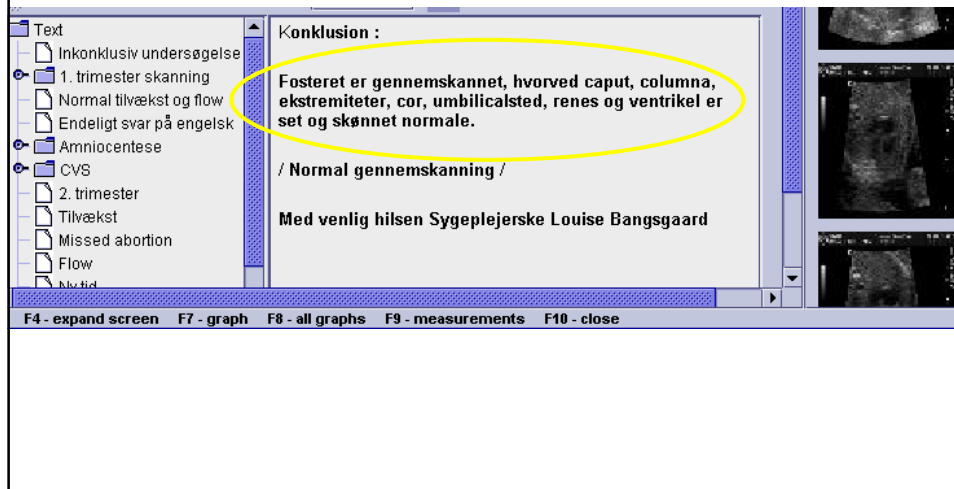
Text
Inkonklusiv undersøgelse
1. trimester skanning
Normal tilvækst og flow
Endeligt svar på engelsk
Amniocentese
CVS
2. trimester
Tilvækst
Missed abortion
Flow
Ny tid

Konklusion :

Fosteret er gennemskannet, hvorved caput, columna, ekstremiteter, cor, umbilicalsted, renes og ventrikel er set og skønnet normale.

/ Normal gennemskanning /

Med venlig hilsen Sygeplejerske Louise Bangsgaard

F4 - expand screen F7 - graph F8 - all graphs F9 - measurements F10 - close